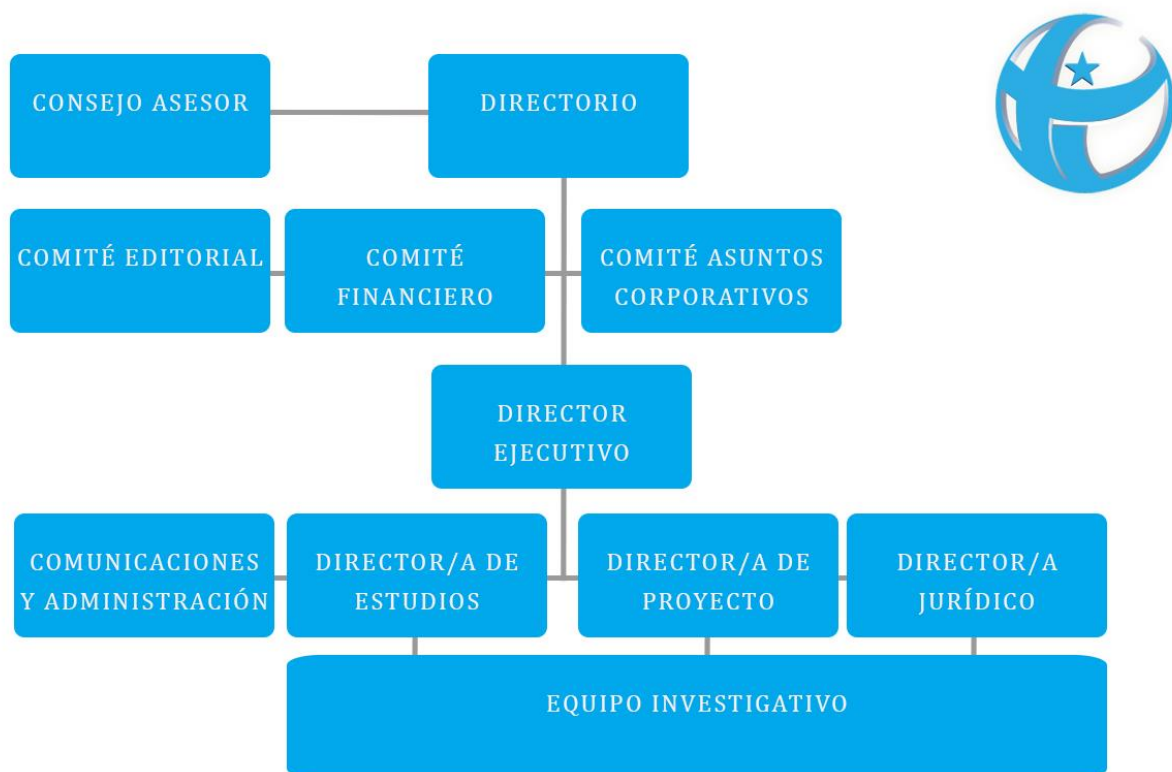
CONSEJO ASESOR

DIRECTORIO

COMITÉ EDITORIAL

COMITÉ FINANCIERO

COMITÉ ASUNTOS CORPORATIVOS

DIRECTOR EJECUTIVO

COMUNICACIONES Y ADMINISTRACIÓN

DIRECTOR/A DE ESTUDIOS

DIRECTOR/A DE PROYECTO

DIRECTOR/A JURÍDICO

EQUIPO INVESTIGATIVO